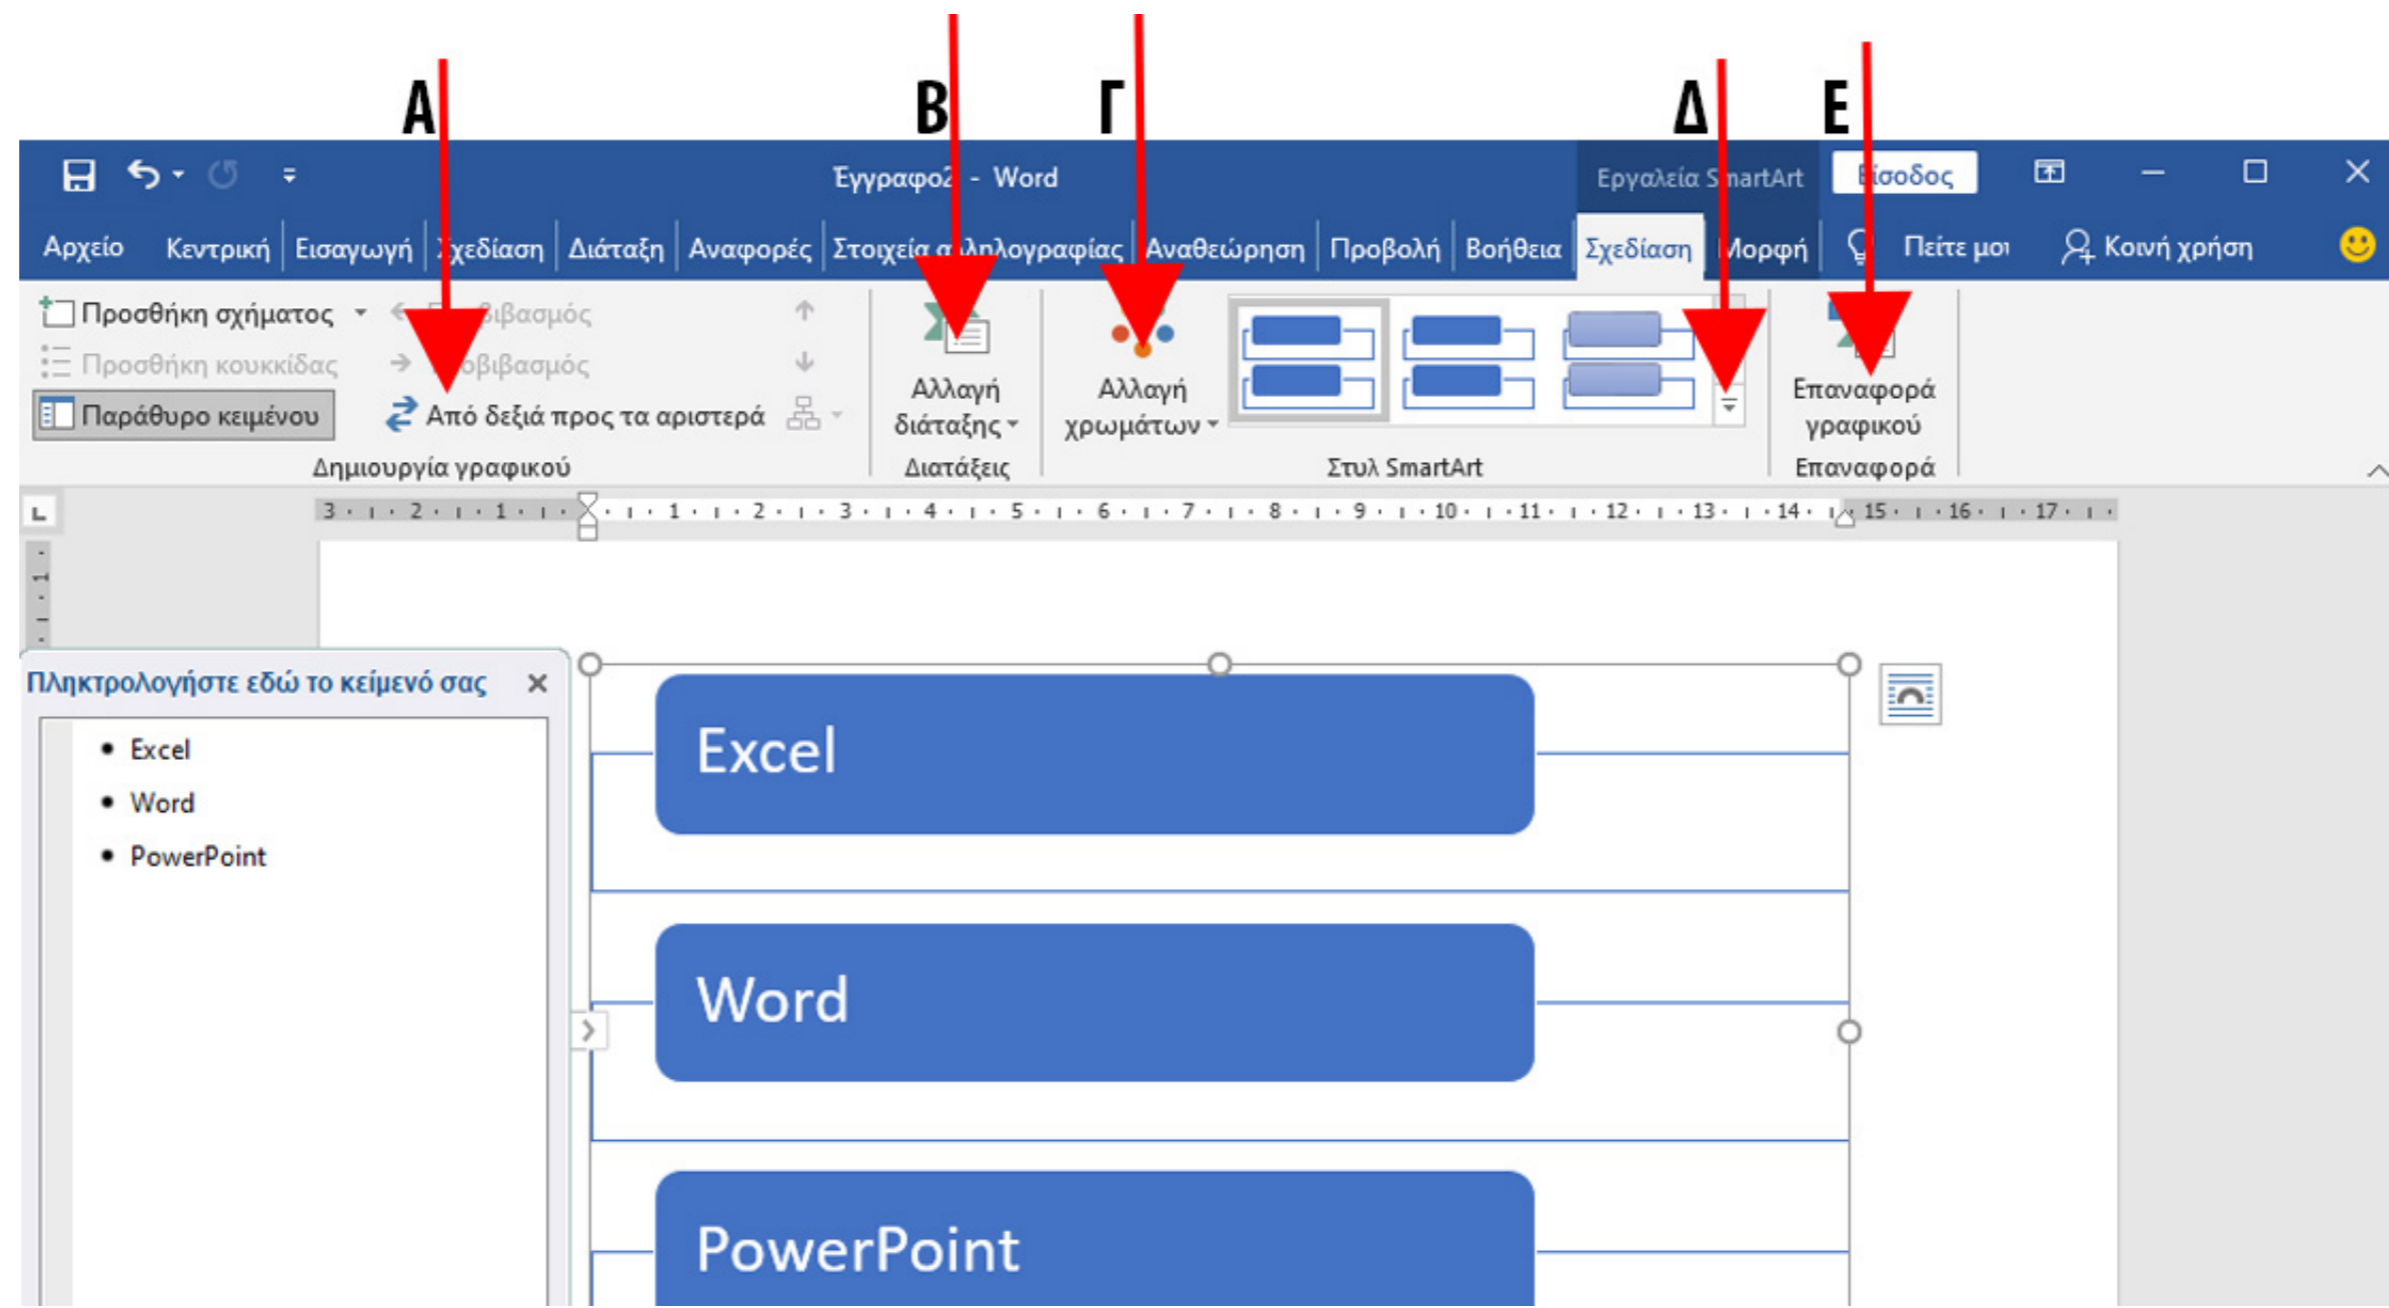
Α Β Γ Δ Ε

Έγγραφο2 - Word
Εργαλεία SmartArt
Είσοδος

Αρχείο Κεντρική Εισαγωγή Σχεδίαση Διάταξη Αναφορές Στοιχεία αλληλογραφίας Αναθεώρηση Προβολή Βοήθεια Σχεδίαση Μορφή Πείτε μου Κοινή χρήση

Προσθήκη σχήματος
Προσθήκη κουκκίδας
Παράθυρο κειμένου
Προβιβασμός
Υποβιβασμός
Από δεξιά προς τα αριστερά
Δημιουργία γραφικού

Αλλαγή διάταξης
Διατάξεις

Αλλαγή χρωμάτων

Στυλ SmartArt

Επαναφορά γραφικού
Επαναφορά

3 2 1 1 2 3 4 5 6 7 8 9 10 11 12 13 14 15 16 17

Πληκτρολογήστε εδώ το κείμενό σας
• Excel
• Word
• PowerPoint

Excel
Word
PowerPoint